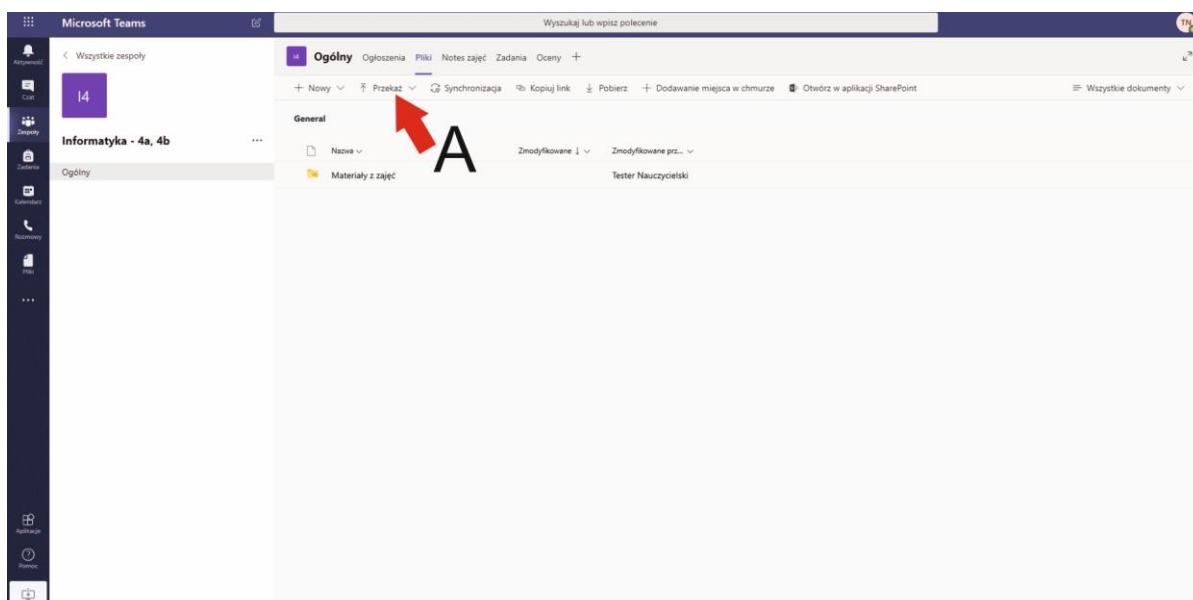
Microsoft Teams

Wyszukaj lub wpisz polecenie

TN

Aktywność

Czat

Zespoły

Zadania

Kalendarz

Rozmowy

Pliki

...

Aplikacje

Pomoc

< Wszystkie zespoły

I4

Informatyka - 4a, 4b ...

Ogólny

I4 Ogólny Ogłoszenia Pliki Notes zajęć Zadania Oceny +

+ Nowy ∨ Przekaż ∨ Synchronizacja Kopiuj link Pobierz + Dodawanie miejsca w chmurze Otwórz w aplikacji SharePoint

Wszystkie dokumenty ∨

General

A

Nazwa ∨ Zmodyfikowane ↓ ∨ Zmodyfikowane prz... ∨

Materiały z zajęć Tester Nauczycielski